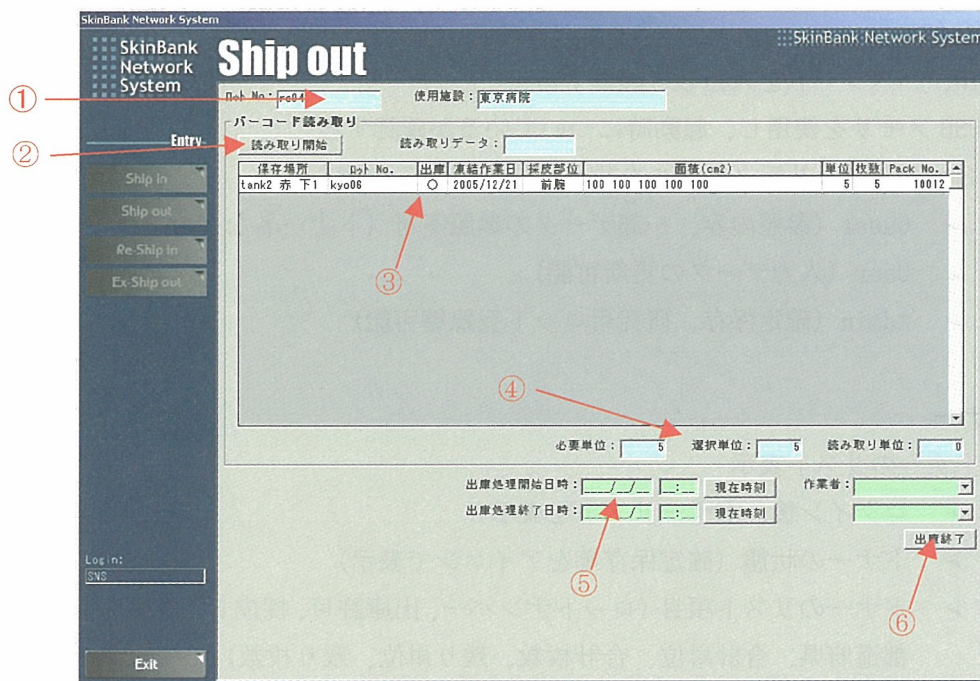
SkinBank Network System

SkinBank Network System

Ship out

SkinBank Network System

①

②

ﾛｯﾄ No.: rc04

使用施設: 東京病院

バーコード読み取り

Entry

読み取り開始

読み取りデータ:

Ship in

Ship out

Re-Ship in

Ex-Ship out

| 保存場所 | ﾛｯﾄ No. | 出庫 | 凍結作業日 | 採皮部位 | 面積(cm2) | 単位 | 枚数 | Pack No. |
|---|---|---|---|---|---|---|---|---|
| tank2 赤 下1 | kyo06 | ○ | 2005/12/21 | 前腕 | 100 100 100 100 100 | 5 | 5 | 10012 |

③

④

必要単位: 5

選択単位: 5

読み取り単位: 0

出庫処理開始日時: __/__/__ __:__ 現在時刻

作業者:

出庫処理終了日時: __/__/__ __:__ 現在時刻

出庫終了

⑤

⑥

Login:

SNS

Exit